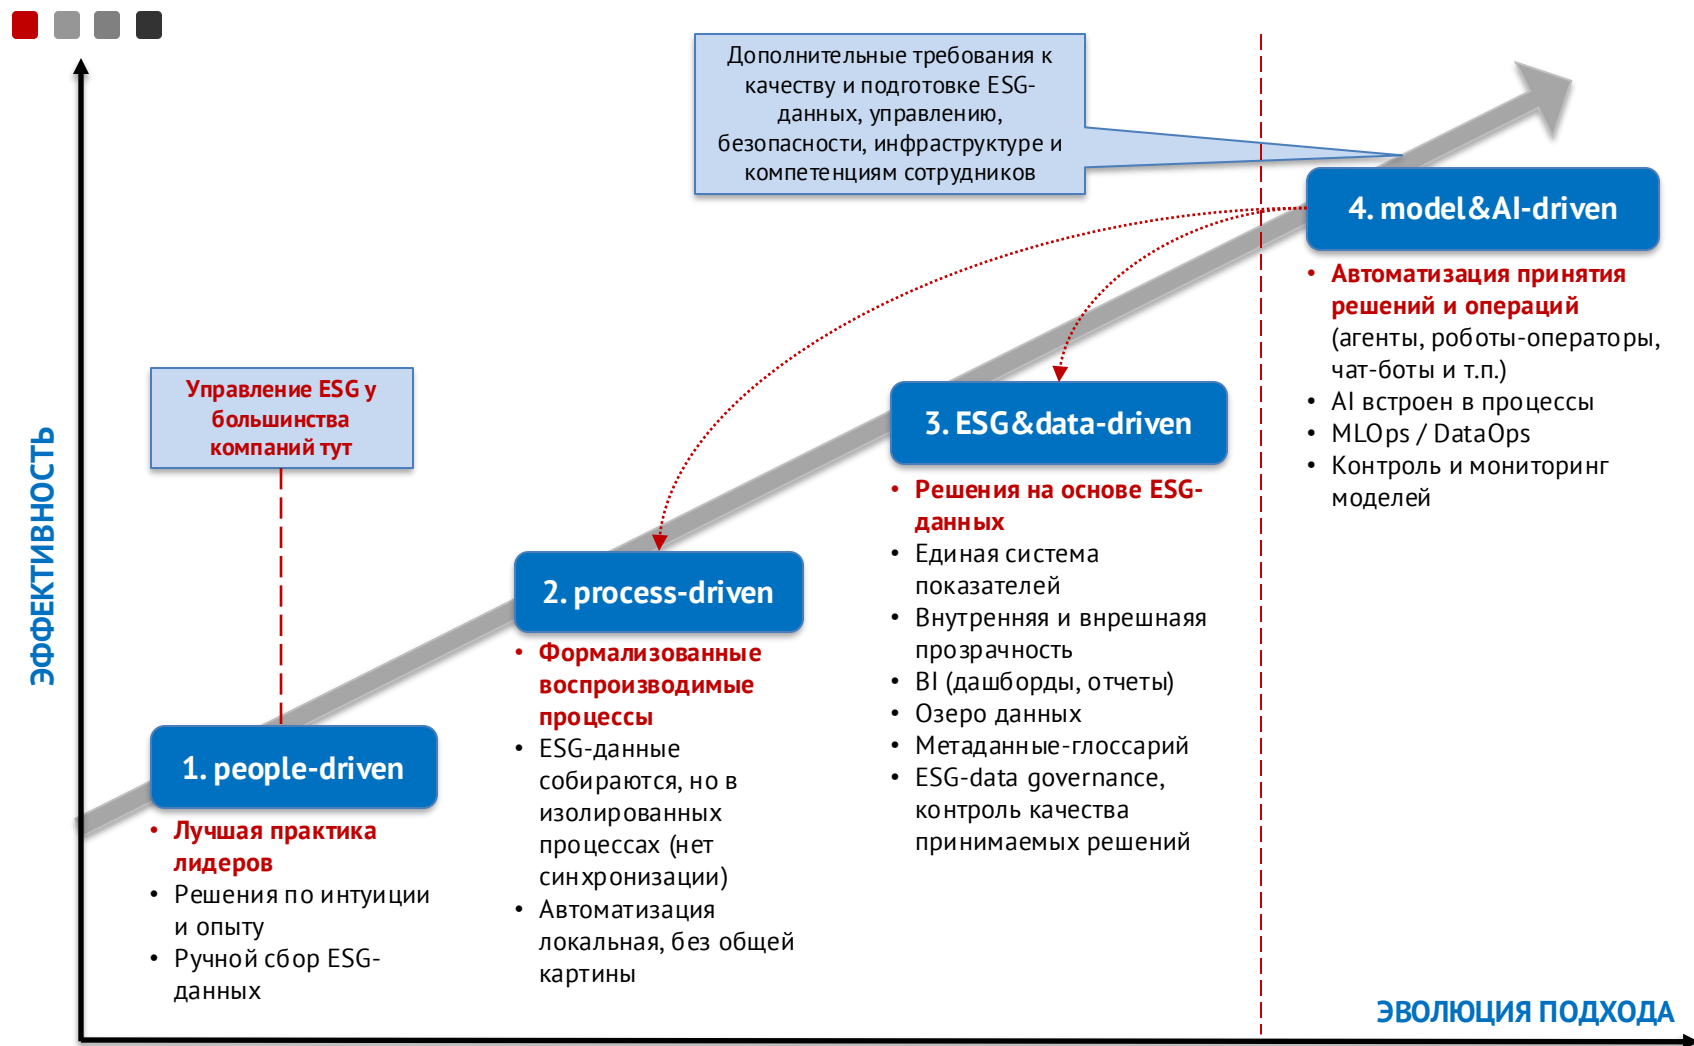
Дополнительные требования к качеству и подготовке ESG-данных, управлению, безопасности, инфраструктуре и компетенциям сотрудников

ЭФФЕКТИВНОСТЬ

Управление ESG у большинства компаний тут

4. model&AI-driven
• Автоматизация принятия решений и операций (агенты, роботы-операторы, чат-боты и т.п.)
• AI встроен в процессы
• MLOps / DataOps
• Контроль и мониторинг моделей

3. ESG&data-driven
• Решения на основе ESG-данных
• Единая система показателей
• Внутренняя и внрешная прозрачность
• BI (дашборды, отчеты)
• Озеро данных
• Метаданные-глоссарий
• ESG-data governance, контроль качества принимаемых решений

2. process-driven
• Формализованные воспроизводимые процессы
• ESG-данные собираются, но в изолированных процессах (нет синхронизации)
• Автоматизация локальная, без общей картины

1. people-driven
• Лучшая практика лидеров
• Решения по интуиции и опыту
• Ручной сбор ESG-данных

ЭВОЛЮЦИЯ ПОДХОДА